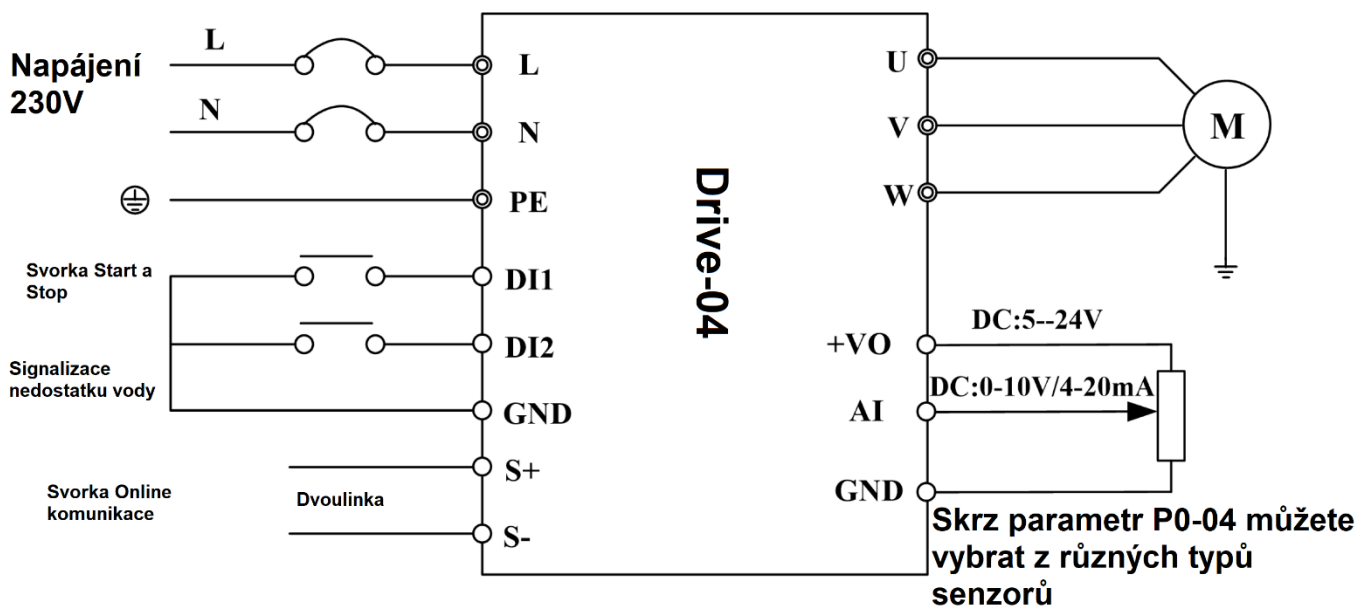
Napájení 230V

L

N

L

N

PE

Svorka Start a Stop

DI1

Signalizace nedostatku vody

DI2

GND

S+

Svorka Online komunikace

Dvoulinka

S-

Drive-04

U

V

W

M

+VO

DC:5--24V

AI

DC:0-10V/4-20mA

GND

Skrz parametr P0-04 můžete vybrat z různých typů senzorů